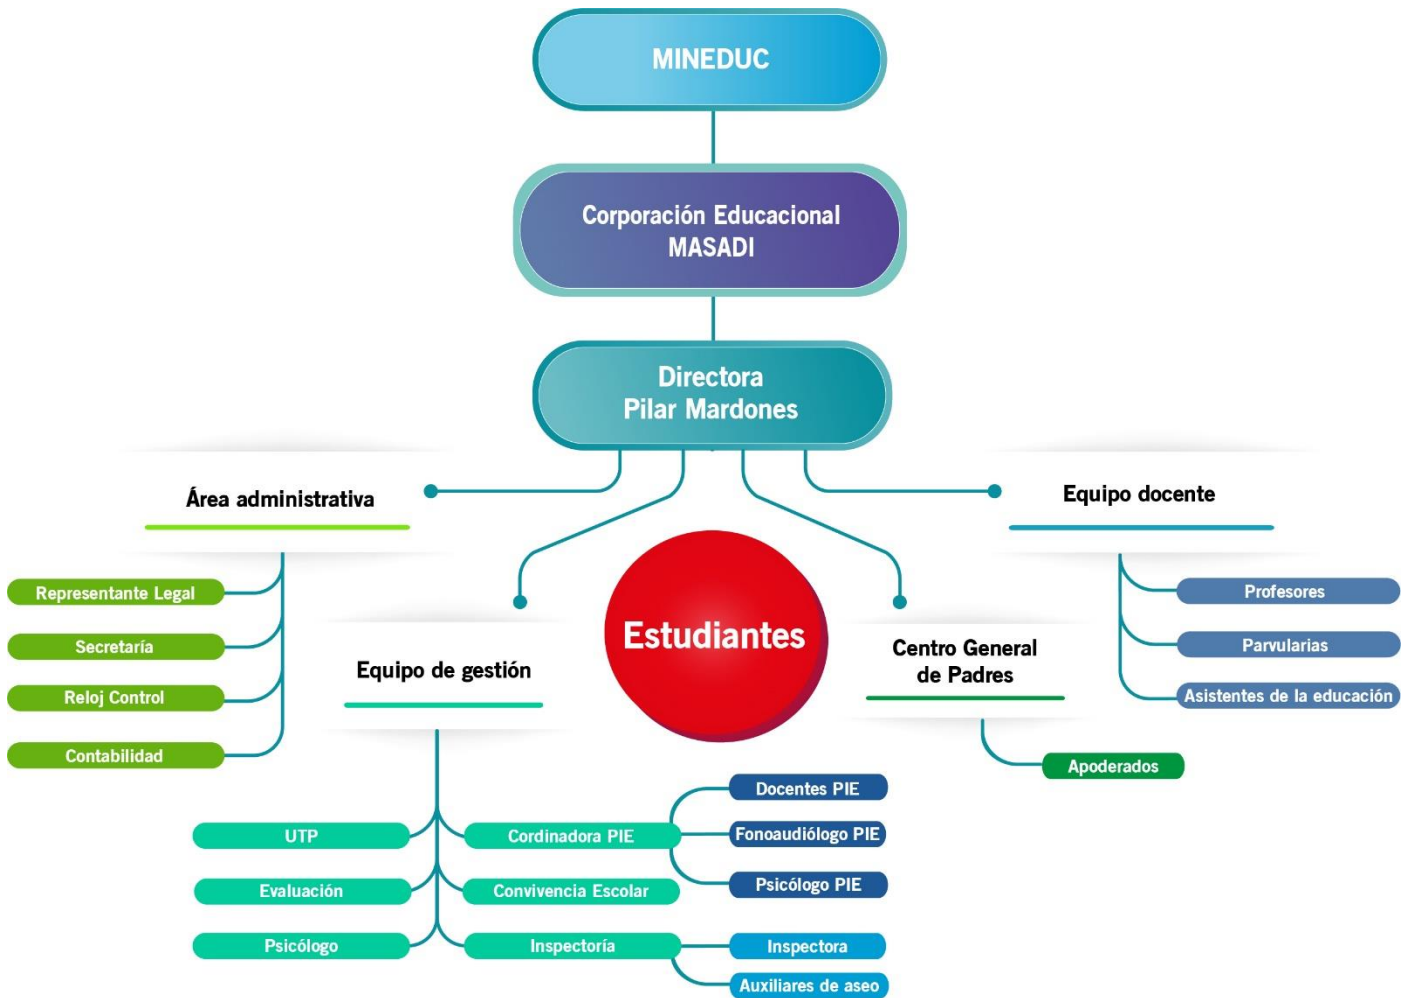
MINEDUC

Corporación Educacional MASADI

Directora Pilar Mardones

Área administrativa

Representante Legal

Secretaría

Reloj Control

Contabilidad

Equipo docente

Profesores

Parvularias

Asistentes de la educación

Estudiantes

Equipo de gestión

Centro General de Padres

Apoderados

UTP

Evaluación

Psicólogo

Cordinadora PIE

Convivencia Escolar

Inspectoría

Docentes PIE

Fonoaudiólogo PIE

Psicólogo PIE

Inspectora

Auxiliares de aseo